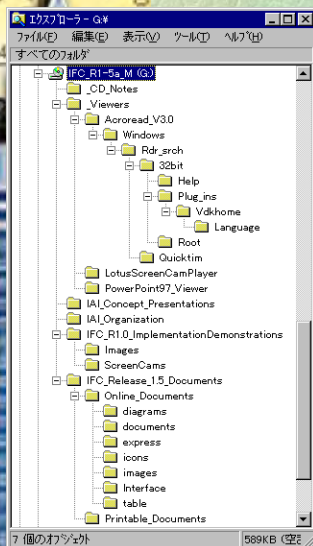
エクスプローラー G:¥

ファイル(F) 編集(E) 表示(V) ツール(T) ヘルプ(H)

すべてのフォルダ

IFC_R1-5a_M (G:)
_CD_Notes
_Viewers
Acroread_V3.0
Windows
Rdr_srch
32bit
Help
Plug_ins
Vdkhome
Language
Root
Quicktim
LotusScreenCamPlayer
PowerPoint97_Viewer
IAI_Concept_Presentations
IAI_Organization
IFC_R1.0_ImplementationDemonstrations
Images
ScreenCams
IFC_Release_1.5_Documents
Online_Documents
diagrams
documents
express
icons
images
Interface
table
Printable_Documents

7 個のオブジェクト
589KB (空き